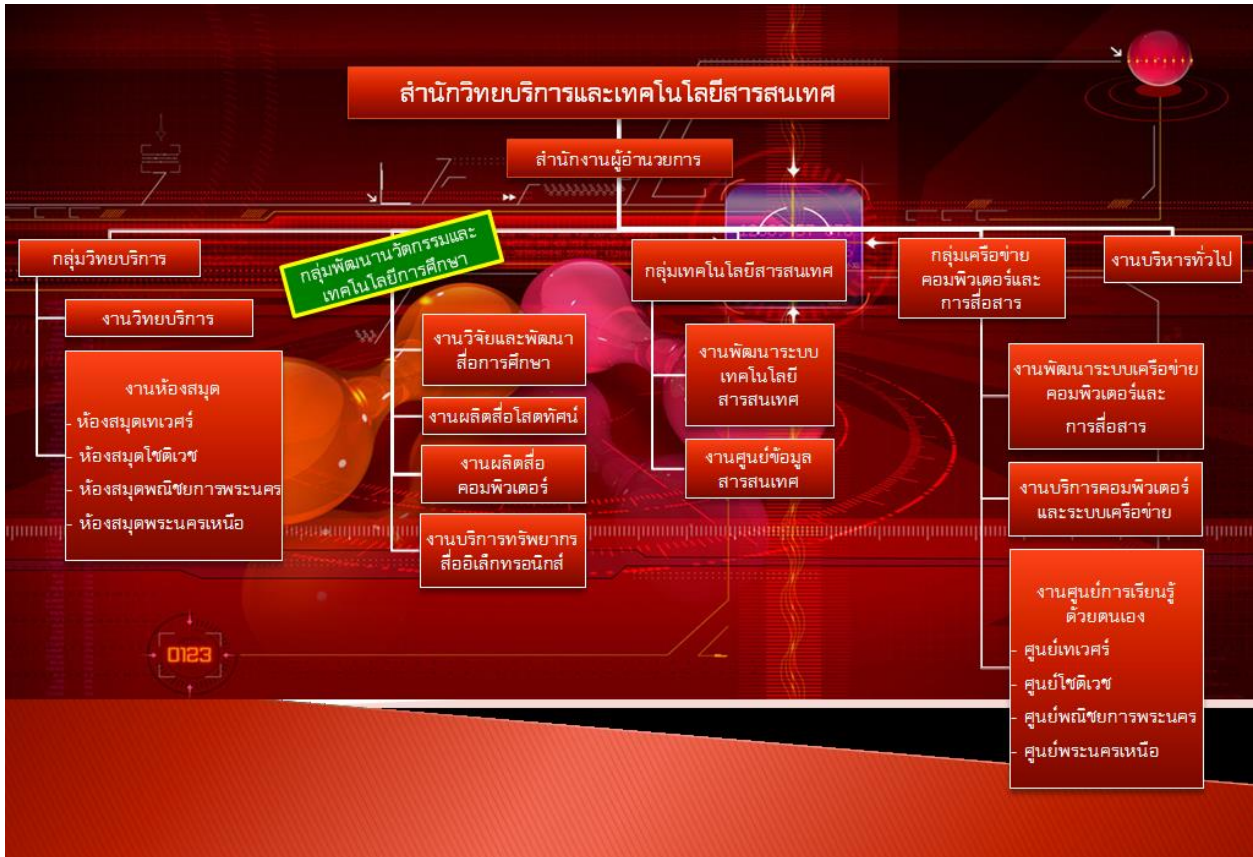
สำนักวิทยบริการและเทคโนโลยีสารสนเทศ

สำนักงานผู้อำนวยการ

กลุ่มวิทยบริการ

งานวิทยบริการ

งานห้องสมุด
ห้องสมุดเทเวศร์
ห้องสมุดโชติเวช
ห้องสมุดพณิชยการพระนคร
ห้องสมุดพระนครเหนือ

กลุ่มพัฒนานวัตกรรมและเทคโนโลยีการศึกษา

งานวิจัยและพัฒนาสื่อการศึกษา

งานผลิตสื่อโสตทัศน์

งานผลิตสื่อคอมพิวเตอร์

งานบริการทรัพยากรสื่ออิเล็กทรอนิกส์

กลุ่มเทคโนโลยีสารสนเทศ

งานพัฒนาระบบเทคโนโลยีสารสนเทศ

งานศูนย์ข้อมูลสารสนเทศ

กลุ่มเครือข่ายคอมพิวเตอร์และการสื่อสาร

งานพัฒนาระบบเครือข่ายคอมพิวเตอร์และการสื่อสาร

งานบริการคอมพิวเตอร์และระบบเครือข่าย

งานศูนย์การเรียนรู้ด้วยตนเอง
ศูนย์เทเวศร์
ศูนย์โชติเวช
ศูนย์พณิชยการพระนคร
ศูนย์พระนครเหนือ

งานบริหารทั่วไป

0123